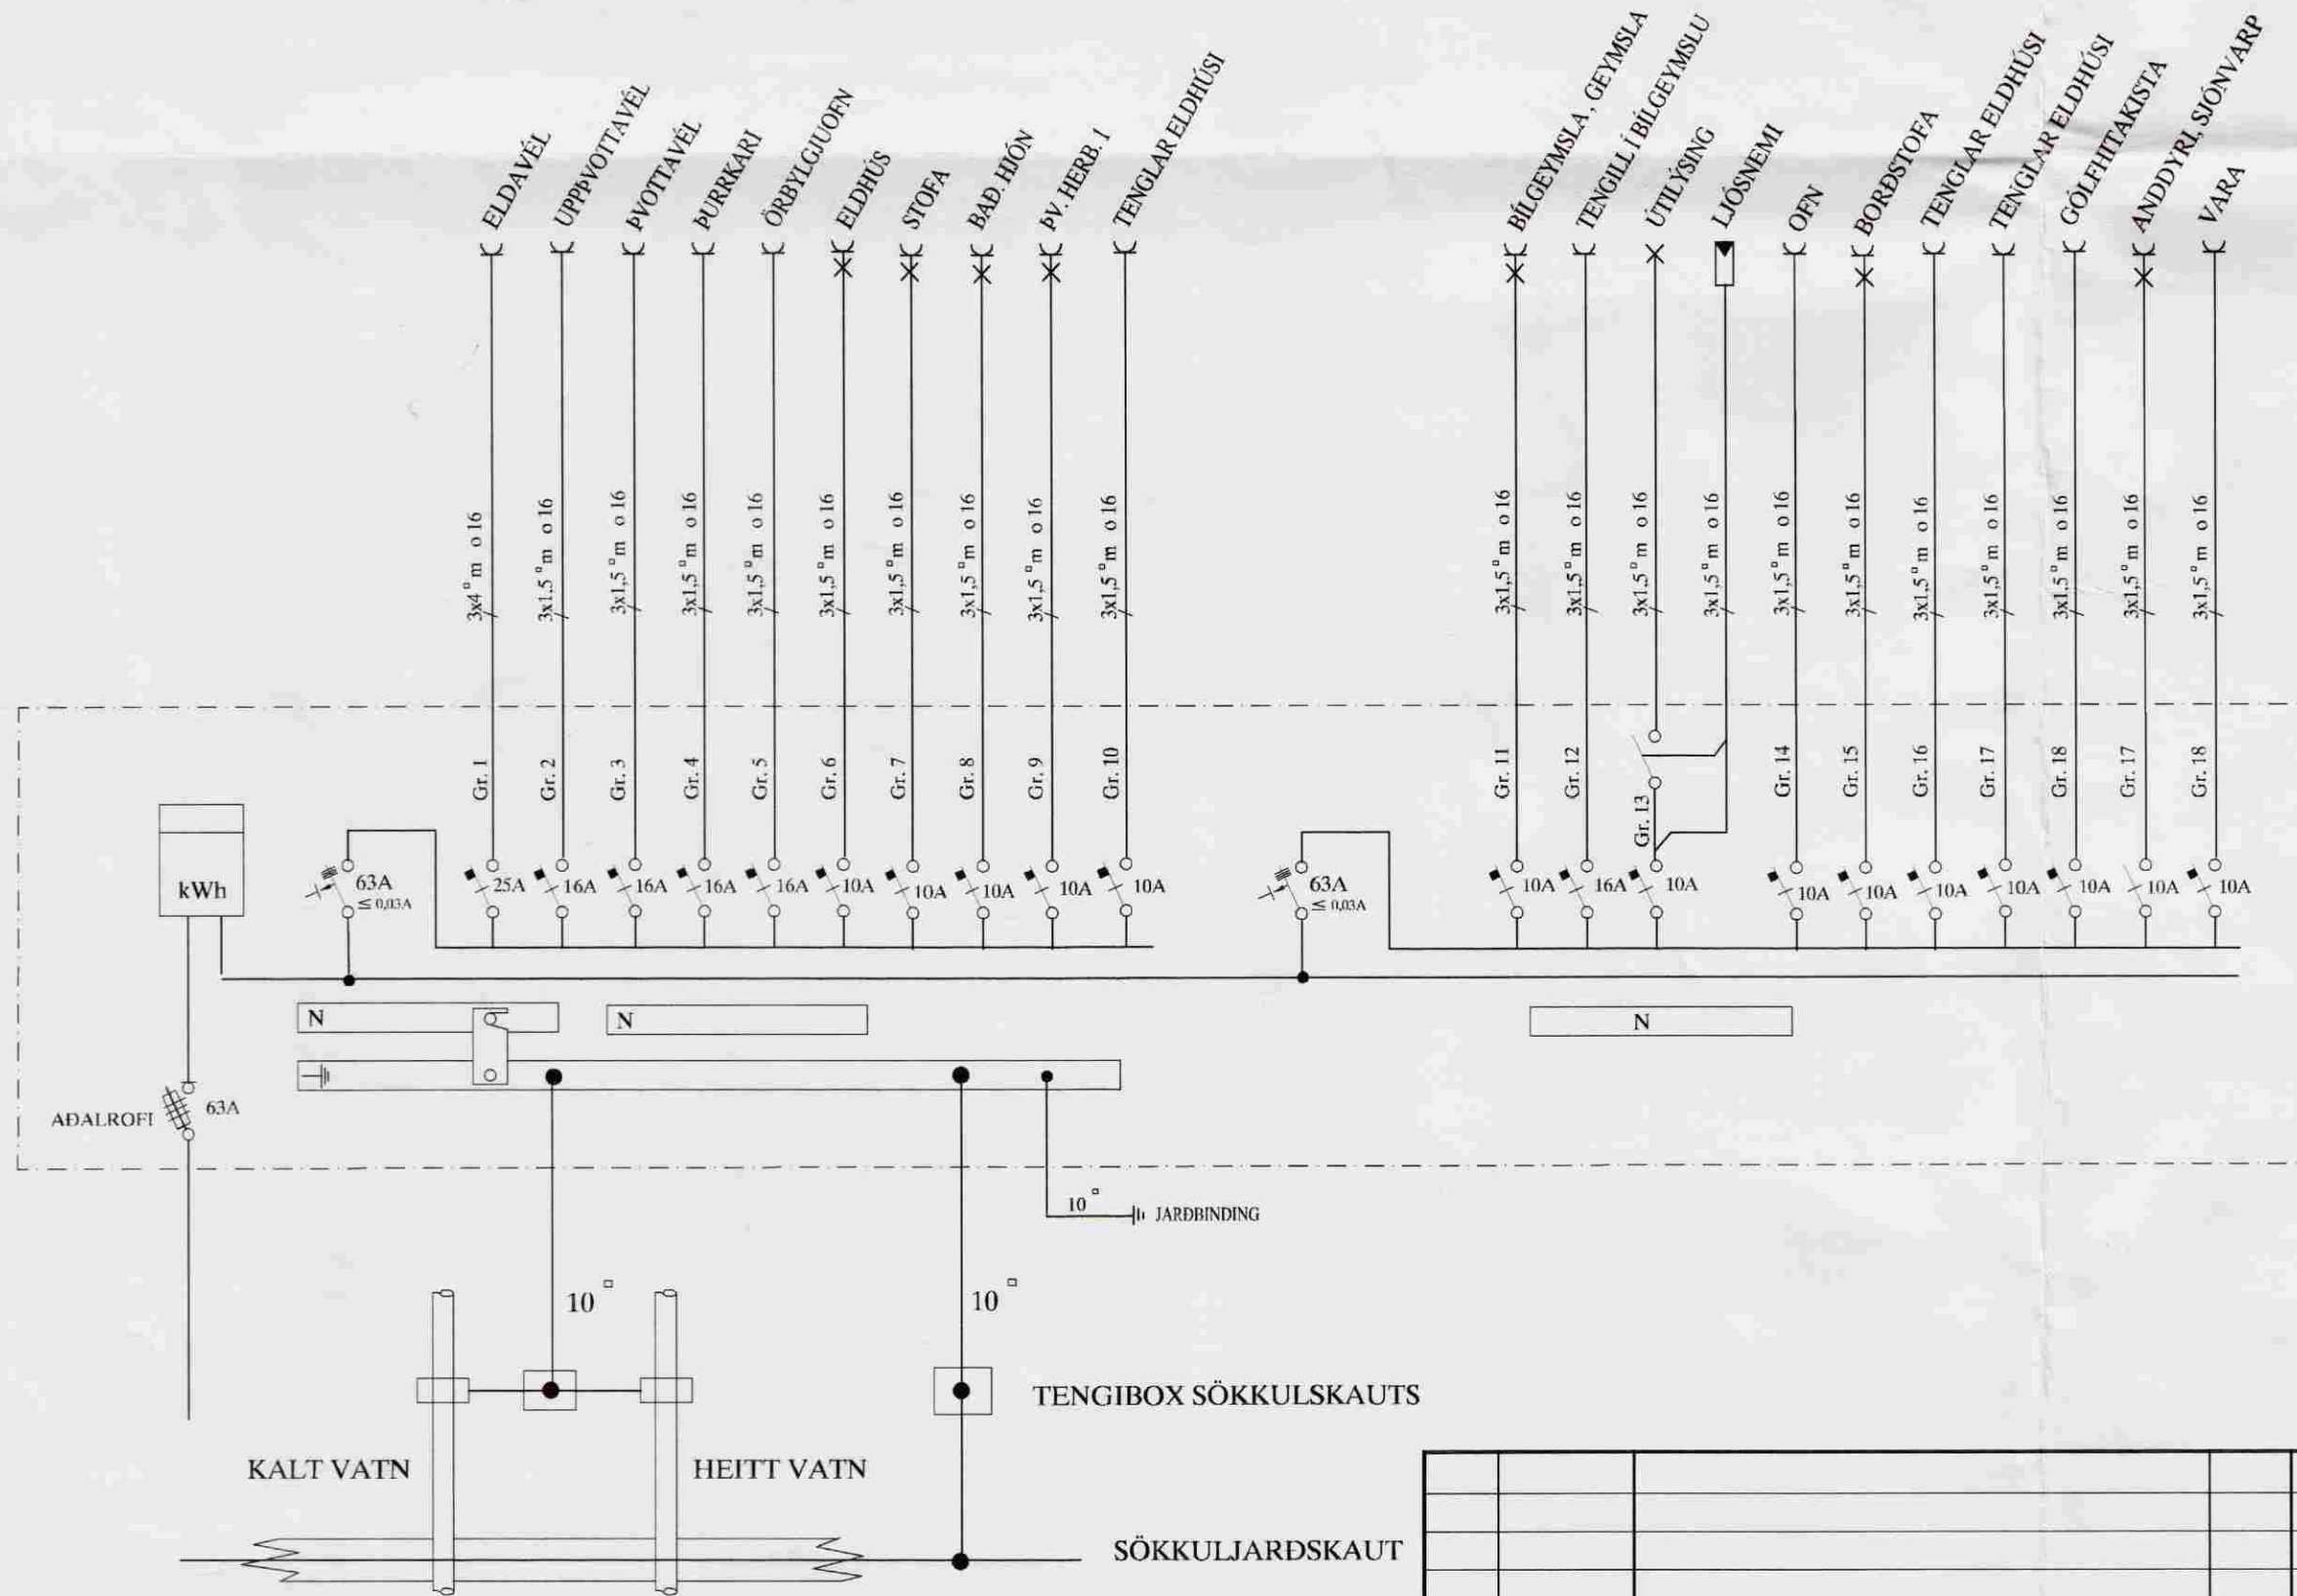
ELDAVÉL
UPPÞVOTTAVÉL
ÞVOTTAVÉL
ÞURRKARI
ÖRBYLGJUOFN
ELDHÚS
STOFA
BAÐ. HJÓN
ÞV. HERB. 1
TENGLAR ELDHÚSI
BÍLGEYMSLA, GEYMSLA
TENGILL Í BÍLGEYMSLU
ÚTILÝSING
LJÓSNEMI
OFN
BORÐSTOFA
TENGLAR ELDHÚSI
TENGLAR ELDHÚSI
GÓLFHITAKISTA
ANDDYRI, SJÓNVARP
VARA

3x4 ° m o 16
3x1,5 ° m o 16
3x1,5 ° m o 16
3x1,5 ° m o 16
3x1,5 ° m o 16
3x1,5 ° m o 16
3x1,5 ° m o 16
3x1,5 ° m o 16
3x1,5 ° m o 16
3x1,5 ° m o 16
3x1,5 ° m o 16
3x1,5 ° m o 16
3x1,5 ° m o 16
3x1,5 ° m o 16
3x1,5 ° m o 16
3x1,5 ° m o 16
3x1,5 ° m o 16
3x1,5 ° m o 16
3x1,5 ° m o 16
3x1,5 ° m o 16
3x1,5 ° m o 16

Gr. 1
Gr. 2
Gr. 3
Gr. 4
Gr. 5
Gr. 6
Gr. 7
Gr. 8
Gr. 9
Gr. 10
Gr. 11
Gr. 12
Gr. 13
Gr. 14
Gr. 15
Gr. 16
Gr. 17
Gr. 18
Gr. 17
Gr. 18

kWh
63A
≤ 0,03A
25A
16A
16A
16A
16A
10A
10A
10A
10A
10A
63A
≤ 0,03A
10A
16A
10A
10A
10A
10A
10A
10A
10A
10A

N
N
N

AÐALROFI
63A

10 ▫
JARÐBINDING
10 ▫
10 ▫
TENGIBOX SÖKKULSKAUTS
KALT VATN
HEITT VATN
SÖKKULJARÐSKAUT